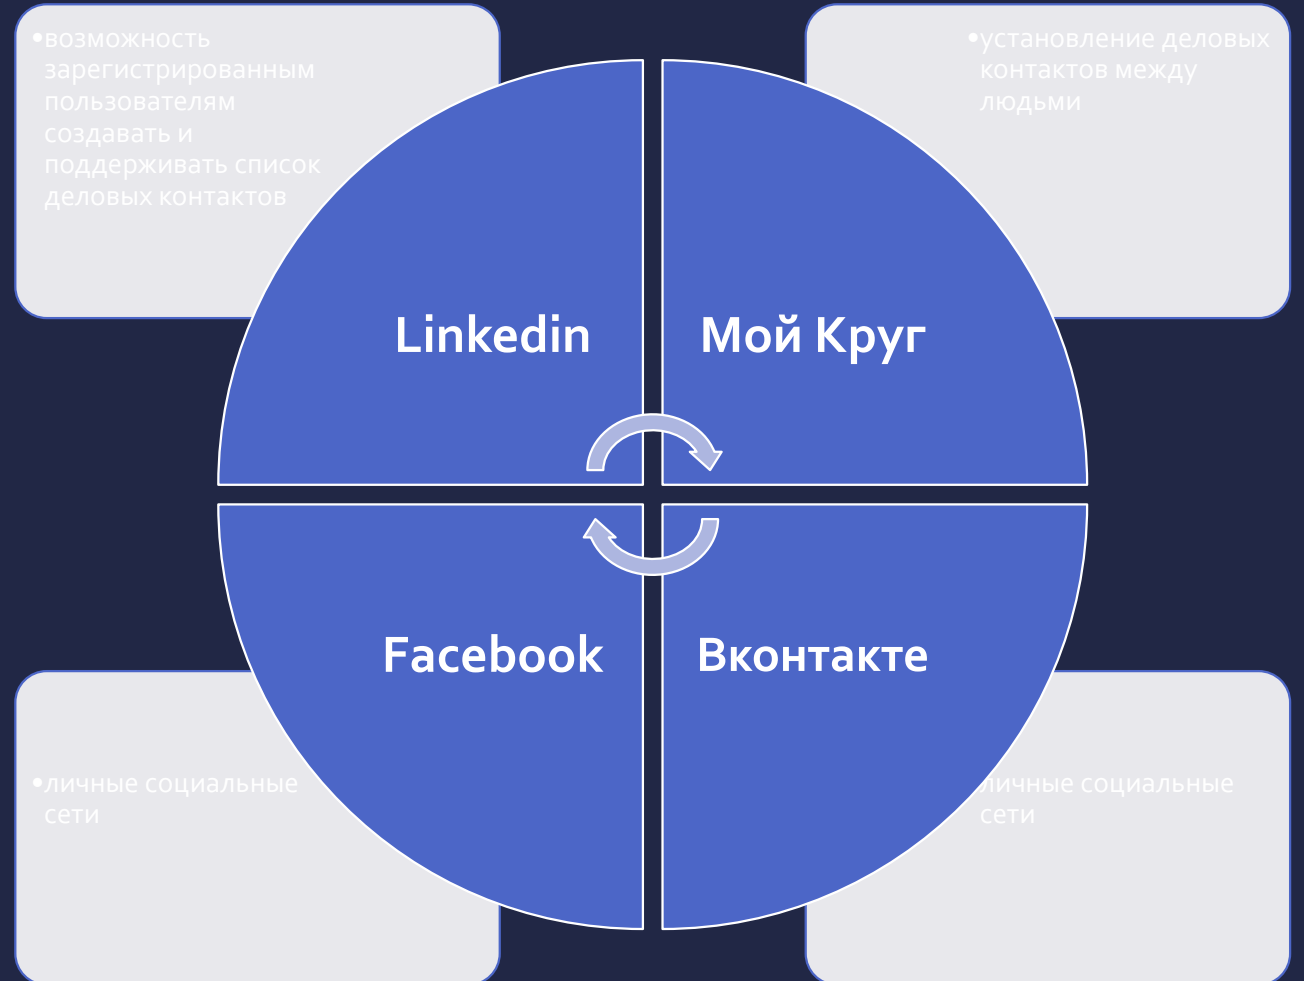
• возможность зарегистрированным пользователям создавать и поддерживать список деловых контактов

• установление деловых контактов между людьми

Linkedin

Мой Круг

Facebook

Вконтакте

• личные социальные сети

личные социальные сети